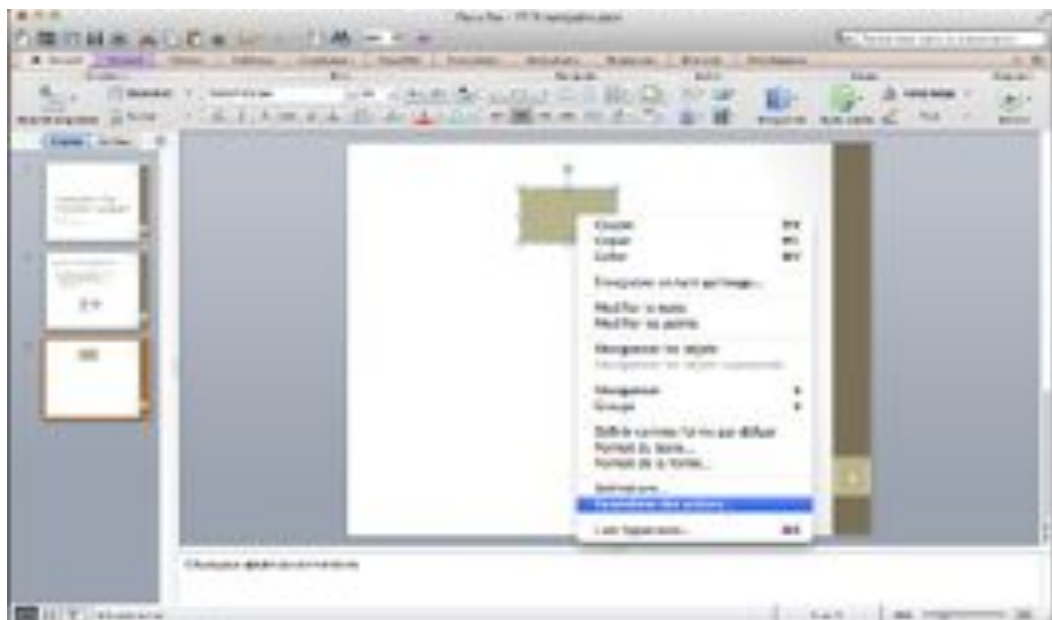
Couper
Copier
Coller

Enregistrer en tant qu'image...

Modifier le texte
Modifier les points

Réorganiser les objets

Réorganiser
Grouper

Définir comme forme par défaut
Format du texte...
Format de la forme...

Animations...

Lien hypertexte...